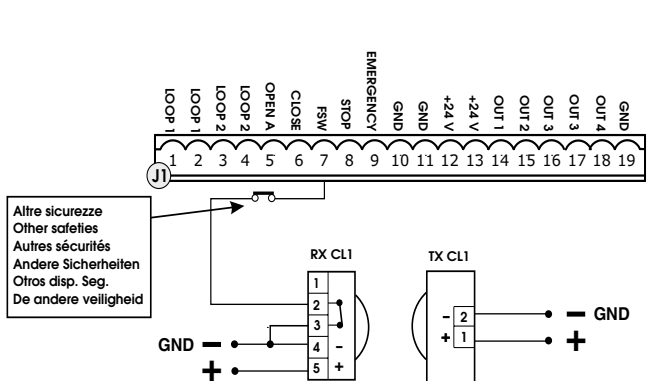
LOOP 1
LOOP 1
LOOP 2
LOOP 2
OPEN A
CLOSE
FSW
STOP
EMERGENCY
GND
GND
+24 V
+24 V
OUT 1
OUT 2
OUT 3
OUT 3
OUT 4
GND

1 2 3 4 5 6 7 8 9 10 11 12 13 14 15 16 17 18 19

J1

Altre sicurezze
Other safeties
Autres sécurités
Andere Sicherheiten
Otros disp. Seg.
De andere veiligheid

RX CL1
1
2
3
4 –
5 +
GND –
+

TX CL1
– 2
+ 1
– GND
+